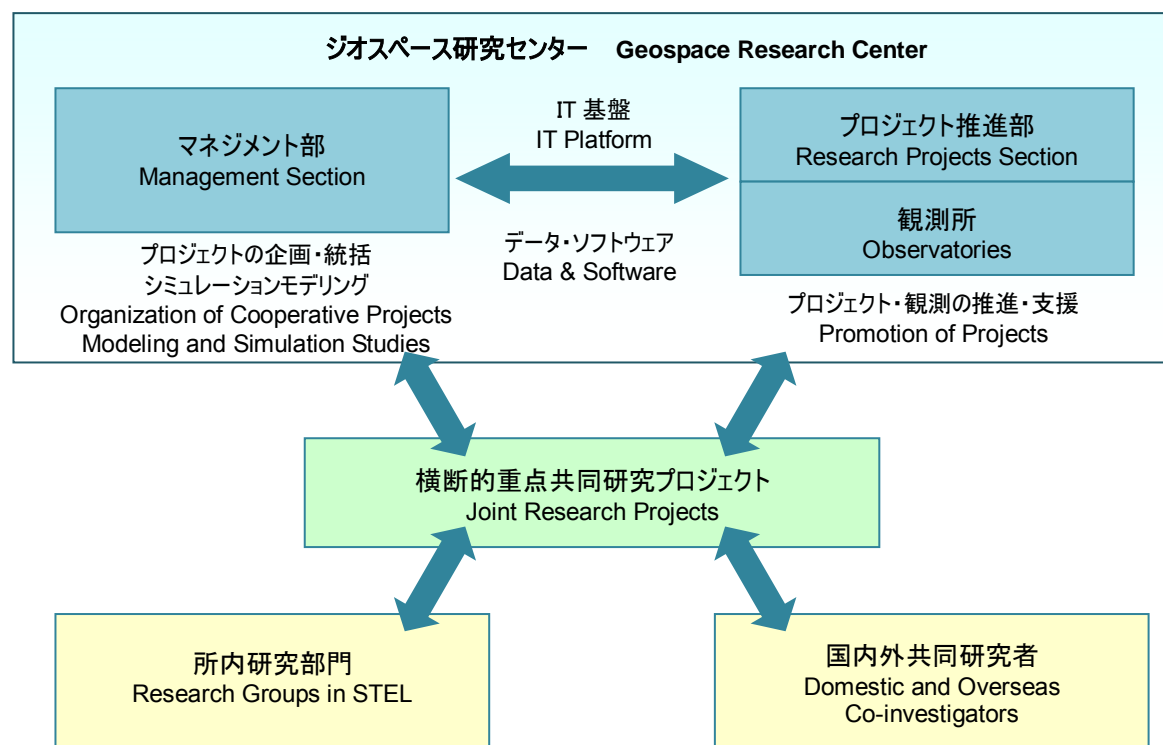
ジオスペース研究センター Geospace Research Center

マネジメント部
Management Section

IT 基盤
IT Platform

データ・ソフトウェア
Data & Software

プロジェクト推進部
Research Projects Section

観測所
Observatories

プロジェクトの企画・統括
シミュレーションモデリング
Organization of Cooperative Projects
Modeling and Simulation Studies

プロジェクト・観測の推進・支援
Promotion of Projects

横断的重点共同研究プロジェクト
Joint Research Projects

所内研究部門
Research Groups in STEL

国内外共同研究者
Domestic and Overseas Co-investigators